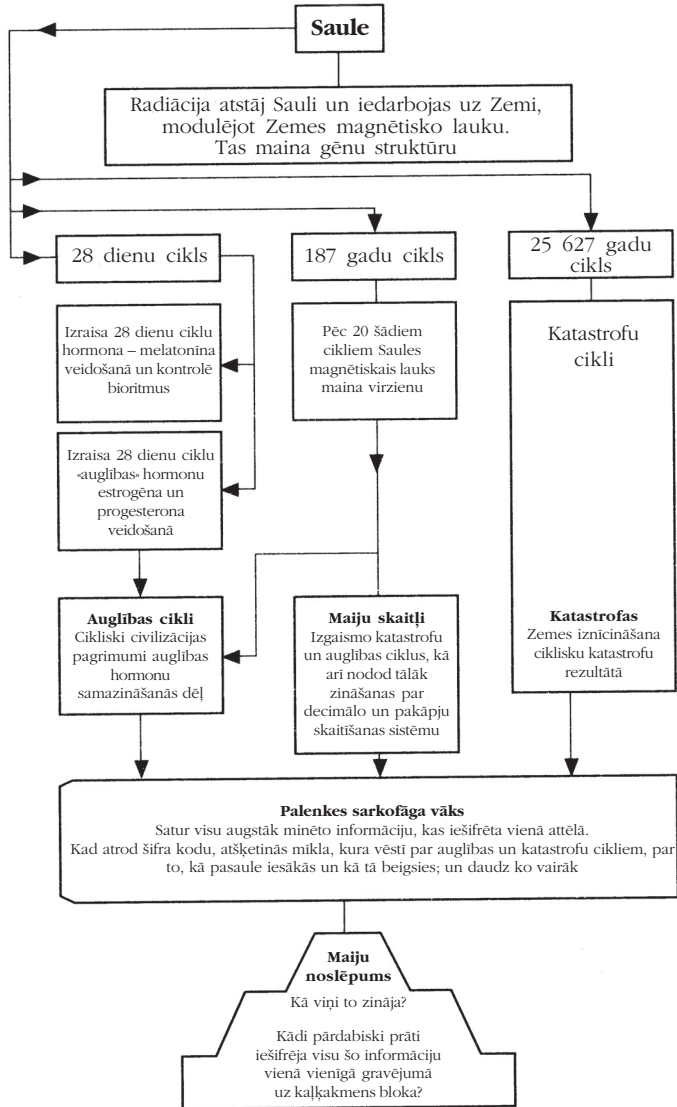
Saule

Radiācija atstāj Sauli un iedarbojas uz Zemi, modulējot Zemes magnētisko lauku. Tas maina gēnu struktūru

28 dienu cikls

187 gadu cikls

25 627 gadu cikls

Izraisa 28 dienu ciklu hormona – melatonīna veidošanā un kontrolē bioritmus

Izraisa 28 dienu ciklu «auglības» hormonu estrogēna un progesterona veidošanā

Pēc 20 šādiem cikliem Saules magnētiskais lauks maina virzienu

Katastrofu cikli

Auglības cikli
Cikliski civilizācijas pagrimumi auglības hormonu samazināšanās dēļ

Maiju skaitļi
Izgaismo katastrofu un auglības ciklus, kā arī nodod tālāk zināšanas par decimālo un pakāpju skaitīšanas sistēmu

Katastrofas
Zemes iznīcināšana ciklisku katastrofu rezultātā

Palenkes sarkofāga vāks
Satur visu augstāk minēto informāciju, kas iešifrēta vienā attēlā. Kad atrod šifra kodu, atšķetinās mīkla, kura vēstī par auglības un katastrofu cikliem, par to, kā pasaule iesākās un kā tā beigsies; un daudz ko vairāk

Maiju noslēpums
Kā viņi to zināja?

Kādi pārdabiski prāti iešifrēja visu šo informāciju vienā vienīgā gravējumā uz kaļķakmens bloka?